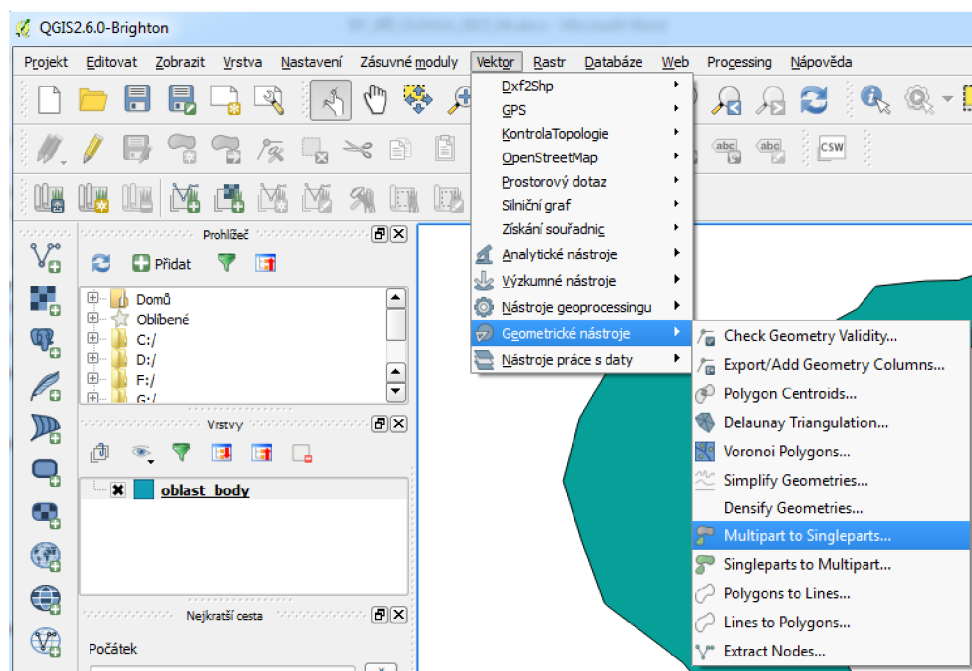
QGIS2.6.0-Brighton

Projekt Editovat Zobrazit Vrstva Nastavení Zásuvné moduly Vektor Rastr Databáze Web Processing Nápověda

Dxf2Shp
GPS
KontrolaTopologie
OpenStreetMap
Prostorový dotaz
Silniční graf
Získání souřadnic
Analytické nástroje
Výzkumné nástroje
Nástroje geoprocessingu
Geometrické nástroje
Nástroje práce s daty

Check Geometry Validity...
Export/Add Geometry Columns...
Polygon Centroids...
Delaunay Triangulation...
Voronoi Polygons...
Simplify Geometries...
Densify Geometries...
Multipart to Singleparts...
Singleparts to Multipart...
Polygons to Lines...
Lines to Polygons...
Extract Nodes...

abc abc CSW

Prohlížeč
Přidat
Domů
Oblíbené
C:/
D:/
F:/
G:/

Vrstvy
oblast_body

Nejkratší cesta
Počátek